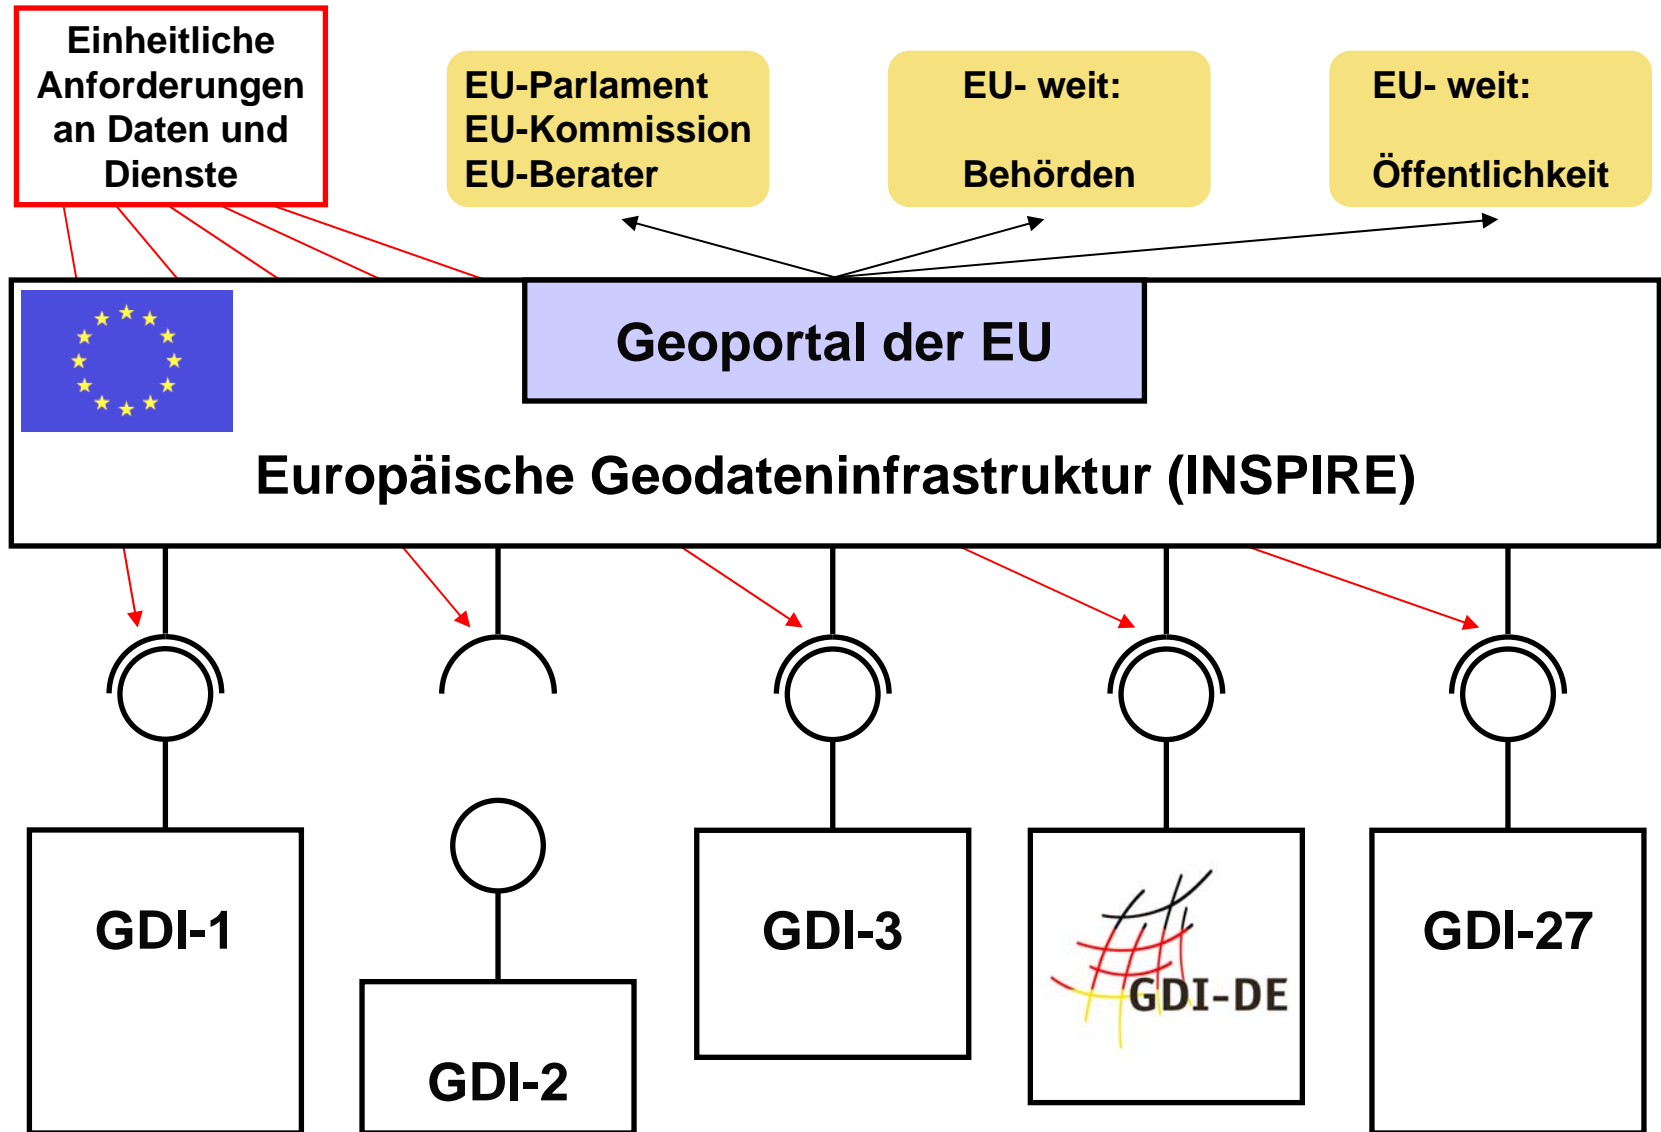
Einheitliche Anforderungen an Daten und Dienste

EU-Parlament
EU-Kommission
EU-Berater

EU- weit:

Behörden

EU- weit:

Öffentlichkeit

Geoportal der EU

Europäische Geodateninfrastruktur (INSPIRE)

GDI-1

GDI-2

GDI-3

GDI-DE

GDI-27